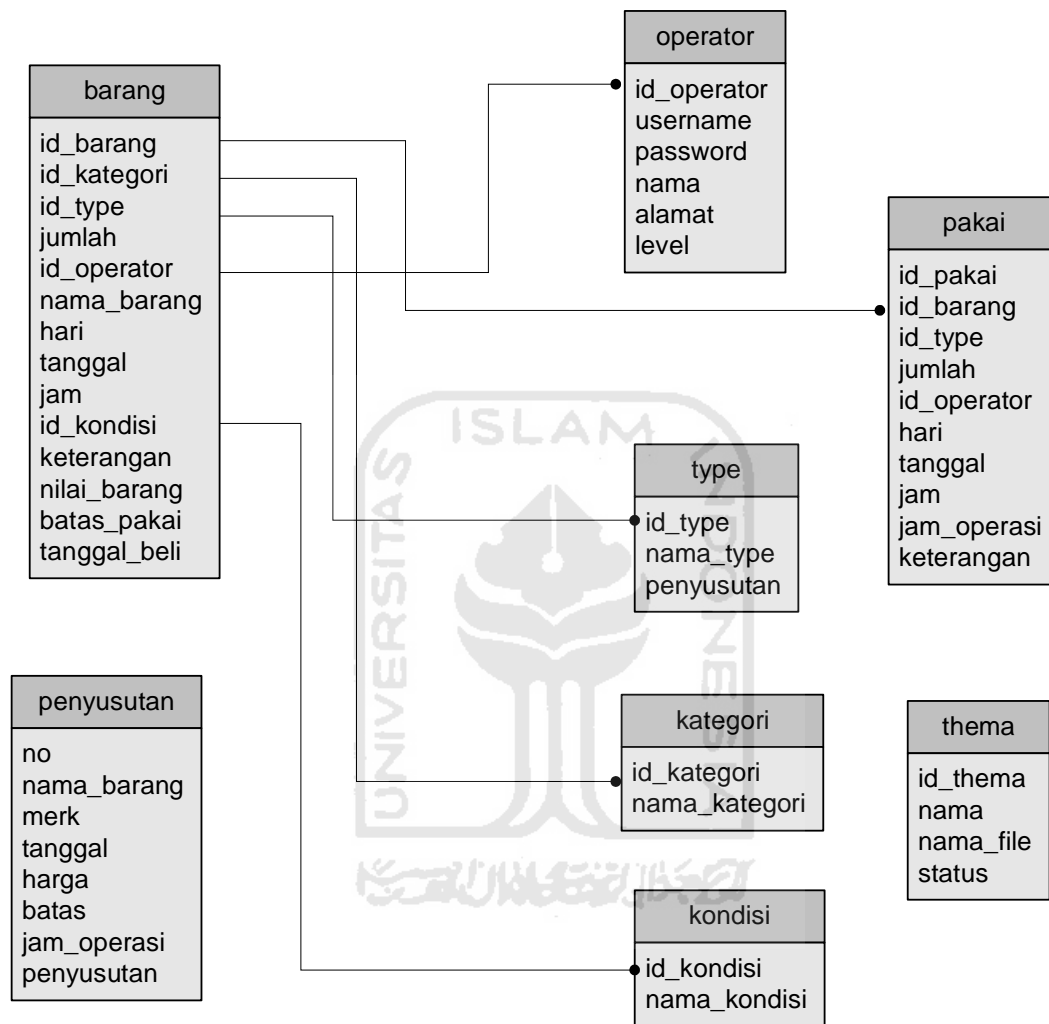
operator
id_operator
username
password
nama
alamat
level

barang
id_barang
id_kategori
id_type
jumlah
id_operator
nama_barang
hari
tanggal
jam
id_kondisi
keterangan
nilai_barang
batas_pakai
tanggal_beli

pakai
id_pakai
id_barang
id_type
jumlah
id_operator
hari
tanggal
jam
jam_operasi
keterangan

ISLAM
UNIVERSITAS
INDONESIA

type
id_type
nama_type
penyusutan

penyusutan
no
nama_barang
merk
tanggal
harga
batas
jam_operasi
penyusutan

kategori
id_kategori
nama_kategori

thema
id_thema
nama
nama_file
status

kondisi
id_kondisi
nama_kondisi